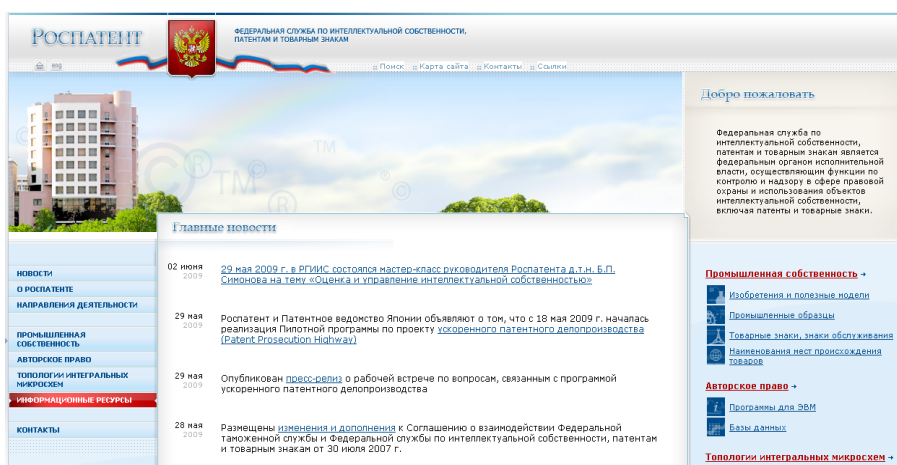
РОСПАТЕНТ

ФЕДЕРАЛЬНАЯ СЛУЖБА ПО ИНТЕЛЛЕКТУАЛЬНОЙ СОБСТВЕННОСТИ, ПАТЕНТАМ И ТОВАРНЫМ ЗНАКАМ

Поиск | Карта сайта | Контакты | Ссылки

Добро пожаловать

Федеральная служба по интеллектуальной собственности, патентам и товарным знакам является федеральным органом исполнительной власти, осуществляющим функции по контролю и надзору в сфере правовой охраны и использования объектов интеллектуальной собственности, включая патенты и товарные знаки.

НОВОСТИ
О РОСПАТЕНТЕ
НАПРАВЛЕНИЯ ДЕЯТЕЛЬНОСТИ
ПРОМЫШЛЕННАЯ СОБСТВЕННОСТЬ
АВТОРСКОЕ ПРАВО
ТОПОЛОГИИ ИНТЕГРАЛЬНЫХ МИКРОСХЕМ
ИНФОРМАЦИОННЫЕ РЕСУРСЫ
КОНТАКТЫ

Главные новости

02 июня 2009
29 мая 2009 г. в РГИИС состоялся мастер-класс руководителя Роспатента д.т.н. Б.П. Симонова на тему «Оценка и управление интеллектуальной собственностью»

29 мая 2009
Роспатент и Патентное ведомство Японии объявляют о том, что с 18 мая 2009 г. началась реализация Пилотной программы по проекту ускоренного патентного делопроизводства (Patent Prosecution Highway)

29 мая 2009
Опубликован пресс-релиз о рабочей встрече по вопросам, связанным с программой ускоренного патентного делопроизводства

28 мая 2009
Размещены изменения и дополнения к Соглашению о взаимодействии Федеральной таможенной службы и Федеральной службы по интеллектуальной собственности, патентам и товарным знакам от 30 июля 2007 г.

Промышленная собственность
Изобретения и полезные модели
Промышленные образцы
Товарные знаки, знаки обслуживания
Наименования мест происхождения товаров

Авторское право
Программы для ЭВМ
Базы данных

Топологии интегральных микросхем